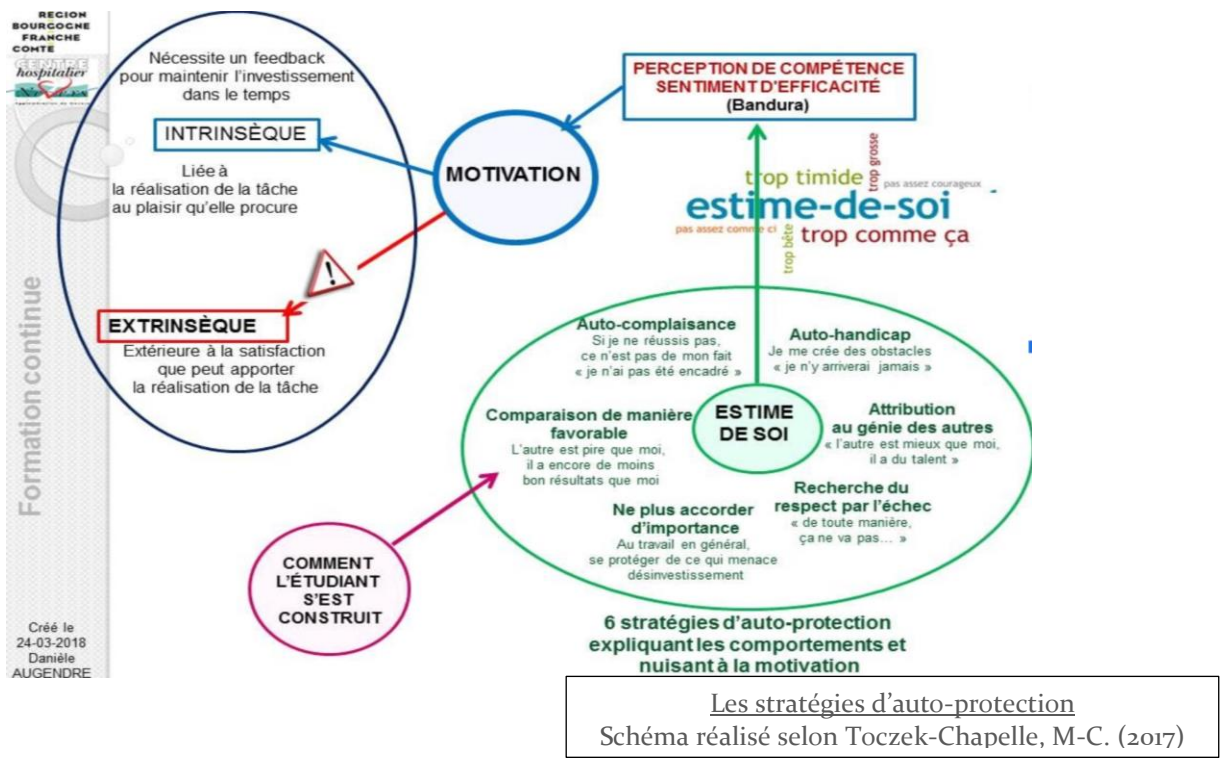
REGION BOURGOGNE FRANCHE COMTE

CENTRE hospitalier

Formation continue

Créé le 24-03-2018 Danièle AUGENDRE

Nécessite un feedback pour maintenir l'investissement dans le temps

INTRINSÈQUE

Liée à la réalisation de la tâche au plaisir qu'elle procure

MOTIVATION

EXTRINSÈQUE

Extérieure à la satisfaction que peut apporter la réalisation de la tâche

PERCEPTION DE COMPÉTENCE SENTIMENT D'EFFICACITÉ (Bandura)

trop timide trop grosse pas assez courageux estime-de-soi pas assez comme ci trop bête trop comme ça

Auto-complaisance
Si je ne réussis pas, ce n'est pas de mon fait « je n'ai pas été encadré »

Auto-handicap
Je me crée des obstacles « je n'y arriverai jamais »

Comparaison de manière favorable
L'autre est pire que moi, il a encore de moins bon résultats que moi

ESTIME DE SOI

Attribution au génie des autres
« l'autre est mieux que moi, il a du talent »

Recherche du respect par l'échec
« de toute manière, ça ne va pas… »

Ne plus accorder d'importance
Au travail en général, se protéger de ce qui menace désinvestissement

COMMENT L'ÉTUDIANT S'EST CONSTRUIT

6 stratégies d'auto-protection expliquant les comportements et nuisant à la motivation

Les stratégies d'auto-protection
Schéma réalisé selon Toczek-Chapelle, M-C. (2017)